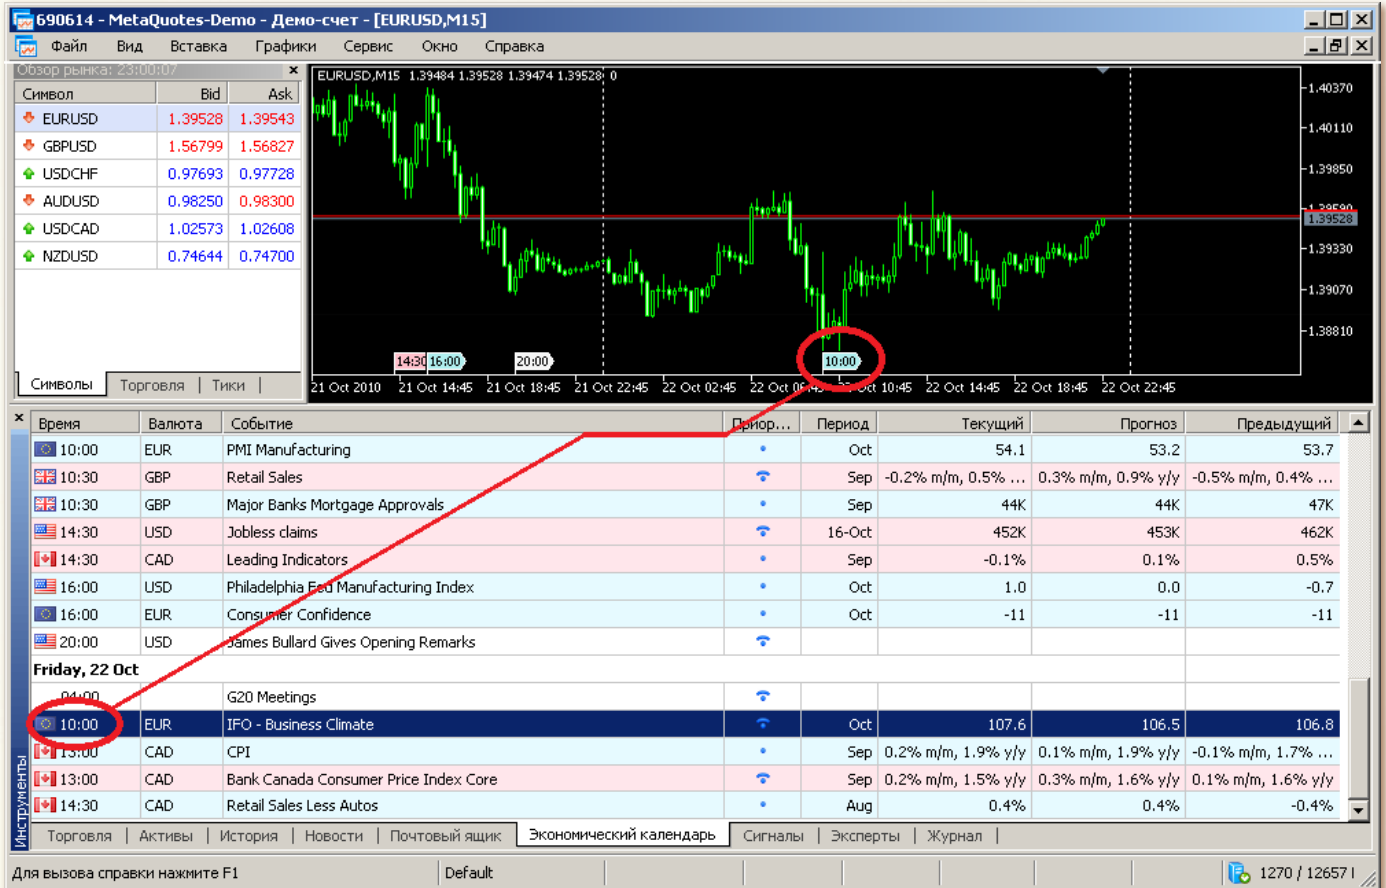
690614 - MetaQuotes-Demo - Демо-счет - [EURUSD,M15]

Файл Вид Вставка Графики Сервис Окно Справка

Обзор рынка: 23:00:07

| Символ | Bid | Ask |
|---|---|---|
| EURUSD | 1.39528 | 1.39543 |
| GBPUSD | 1.56799 | 1.56827 |
| USDCHF | 0.97693 | 0.97728 |
| AUDUSD | 0.98250 | 0.98300 |
| USDCAD | 1.02573 | 1.02608 |
| NZDUSD | 0.74644 | 0.74700 |

Символы | Торговля | Тики

EURUSD,M15 1.39484 1.39528 1.39474 1.39528 0

1.40370 1.40110 1.39850 1.39528 1.39330 1.39070 1.38810

14:30 16:00 20:00 10:00

21 Oct 2010 21 Oct 14:45 21 Oct 18:45 21 Oct 22:45 22 Oct 02:45 22 Oct 06:45 22 Oct 10:45 22 Oct 14:45 22 Oct 18:45 22 Oct 22:45

| Время | Валюта | Событие | Приор... | Период | Текущий | Прогноз | Предыдущий |
|---|---|---|---|---|---|---|---|
| 10:00 | EUR | PMI Manufacturing | | Oct | 54.1 | 53.2 | 53.7 |
| 10:30 | GBP | Retail Sales | | Sep | -0.2% m/m, 0.5% ... | 0.3% m/m, 0.9% y/y | -0.5% m/m, 0.4% ... |
| 10:30 | GBP | Major Banks Mortgage Approvals | | Sep | 44K | 44K | 47K |
| 14:30 | USD | Jobless claims | | 16-Oct | 452K | 453K | 462K |
| 14:30 | CAD | Leading Indicators | | Sep | -0.1% | 0.1% | 0.5% |
| 16:00 | USD | Philadelphia Fed Manufacturing Index | | Oct | 1.0 | 0.0 | -0.7 |
| 16:00 | EUR | Consumer Confidence | | Oct | -11 | -11 | -11 |
| 20:00 | USD | James Bullard Gives Opening Remarks | | | | | |
| Friday, 22 Oct | | | | | | | |
| 04:00 | | G20 Meetings | | | | | |
| 10:00 | EUR | IFO - Business Climate | | Oct | 107.6 | 106.5 | 106.8 |
| 13:00 | CAD | CPI | | Sep | 0.2% m/m, 1.9% y/y | 0.1% m/m, 1.9% y/y | -0.1% m/m, 1.7% ... |
| 13:00 | CAD | Bank Canada Consumer Price Index Core | | Sep | 0.2% m/m, 1.5% y/y | 0.3% m/m, 1.6% y/y | 0.1% m/m, 1.6% y/y |
| 14:30 | CAD | Retail Sales Less Autos | | Aug | 0.4% | 0.4% | -0.4% |

Инструменты

Торговля | Активы | История | Новости | Почтовый ящик | Экономический календарь | Сигналы | Эксперты | Журнал

Для вызова справки нажмите F1 Default 1270 / 12657 l